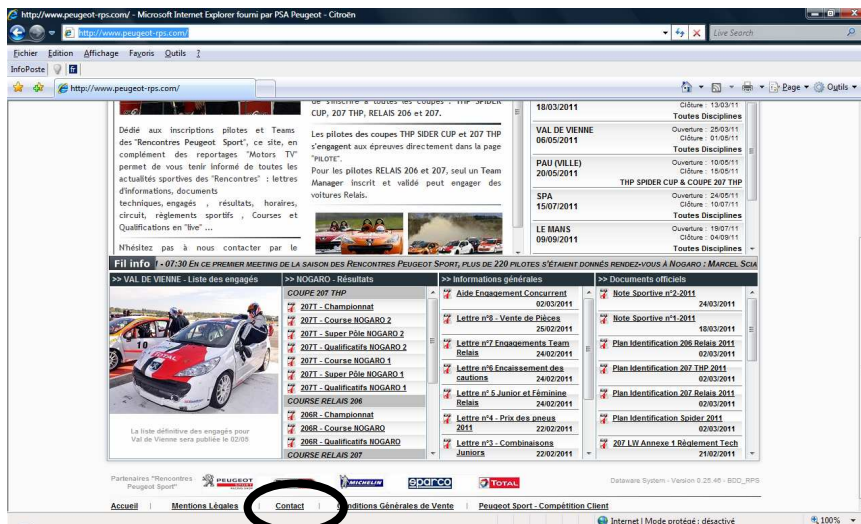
http://www.peugeot-rps.com/ - Microsoft Internet Explorer fourni par PSA Peugeot - Citroën

http://www.peugeot-rps.com/

Live Search

Fichier Edition Affichage Fayoris Outils ?

InfoPoste

http://www.peugeot-rps.com/

Page Outils

Dédié aux inscriptions pilotes et Teams des "Rencontres Peugeot Sport", ce site, en complément des reportages "Motors TV" permet de vous tenir informé de toutes les actualités sportives des "Rencontres" : lettres d'informations, documents techniques, engagés , résultats, horaires, circuit, réglements sportifs , Courses et Qualifications en "live" ...

N'hésitez pas à nous contacter par le

de s'inscrire à toutes les coupes : THP SPIDER CUP, 207 THP, RELAIS 206 et 207.

Les pilotes des coupes THP SIDER CUP et 207 THP s'engagent aux épreuves directement dans la page "PILOTE".

Pour les pilotes RELAIS 206 et 207, seul un Team Manager inscrit et validé peut engager des voitures Relais.

18/03/2011 Clôture : 13/03/11 Toutes Disciplines

VAL DE VIENNE 06/05/2011 Ouverture : 25/03/11 Clôture : 01/05/11 Toutes Disciplines

PAU (VILLE) 20/05/2011 Ouverture : 10/05/11 Clôture : 15/05/11 THP SPIDER CUP & COUPE 207 THP

SPA 15/07/2011 Ouverture : 24/05/11 Clôture : 10/07/11 Toutes Disciplines

LE MANS 09/09/2011 Ouverture : 19/07/11 Clôture : 04/09/11 Toutes Disciplines

Fil info - 07:30 En ce premier meeting de la saison des Rencontres Peugeot Sport, plus de 220 pilotes s'étaient donnés rendez-vous à Nogaro : Marcel Scia

>> VAL DE VIENNE - Liste des engagés

La liste définitive des engagés pour Val de Vienne sera publiée le 02/05

>> NOGARO - Résultats
COUPE 207 THP
207T - Championnat
207T - Course NOGARO 2
207T - Super Pôle NOGARO 2
207T - Qualificatifs NOGARO 2
207T - Course NOGARO 1
207T - Super Pôle NOGARO 1
207T - Qualificatifs NOGARO 1
COURSE RELAIS 206
206R - Championnat
206R - Course NOGARO
206R - Qualificatifs NOGARO
COURSE RELAIS 207

>> Informations générales
Aide Engagement Concurrent 02/03/2011
Lettre n°8 - Vente de Pièces 25/02/2011
Lettre n°7 Engagements Team Relais 24/02/2011
Lettre n°6 Encaissement des cautions 24/02/2011
Lettre n° 5 Junior et Féminine Relais 24/02/2011
Lettre n°4 - Prix des pneus 2011 22/02/2011
Lettre n°3 - Combinaisons Juniors 22/02/2011

>> Documents officiels
Note Sportive n°2-2011 24/03/2011
Note Sportive n°1-2011 18/03/2011
Plan Identification 206 Relais 2011 02/03/2011
Plan Identification 207 THP 2011 02/03/2011
Plan Identification 207 Relais 2011 02/03/2011
Plan Identification Spider 2011 02/03/2011
207 LW Annexe 1 Règlement Tech 21/02/2011

Partenaires "Rencontres Peugeot Sport" PEUGEOT MICHELIN sparco TOTAL

Dataware System - Version 0.25.46 - BDD_RPS

Accueil | Mentions Légales | Contact | Conditions Générales de Vente | Peugeot Sport - Compétition Client

Internet | Mode protégé : désactivé 100%